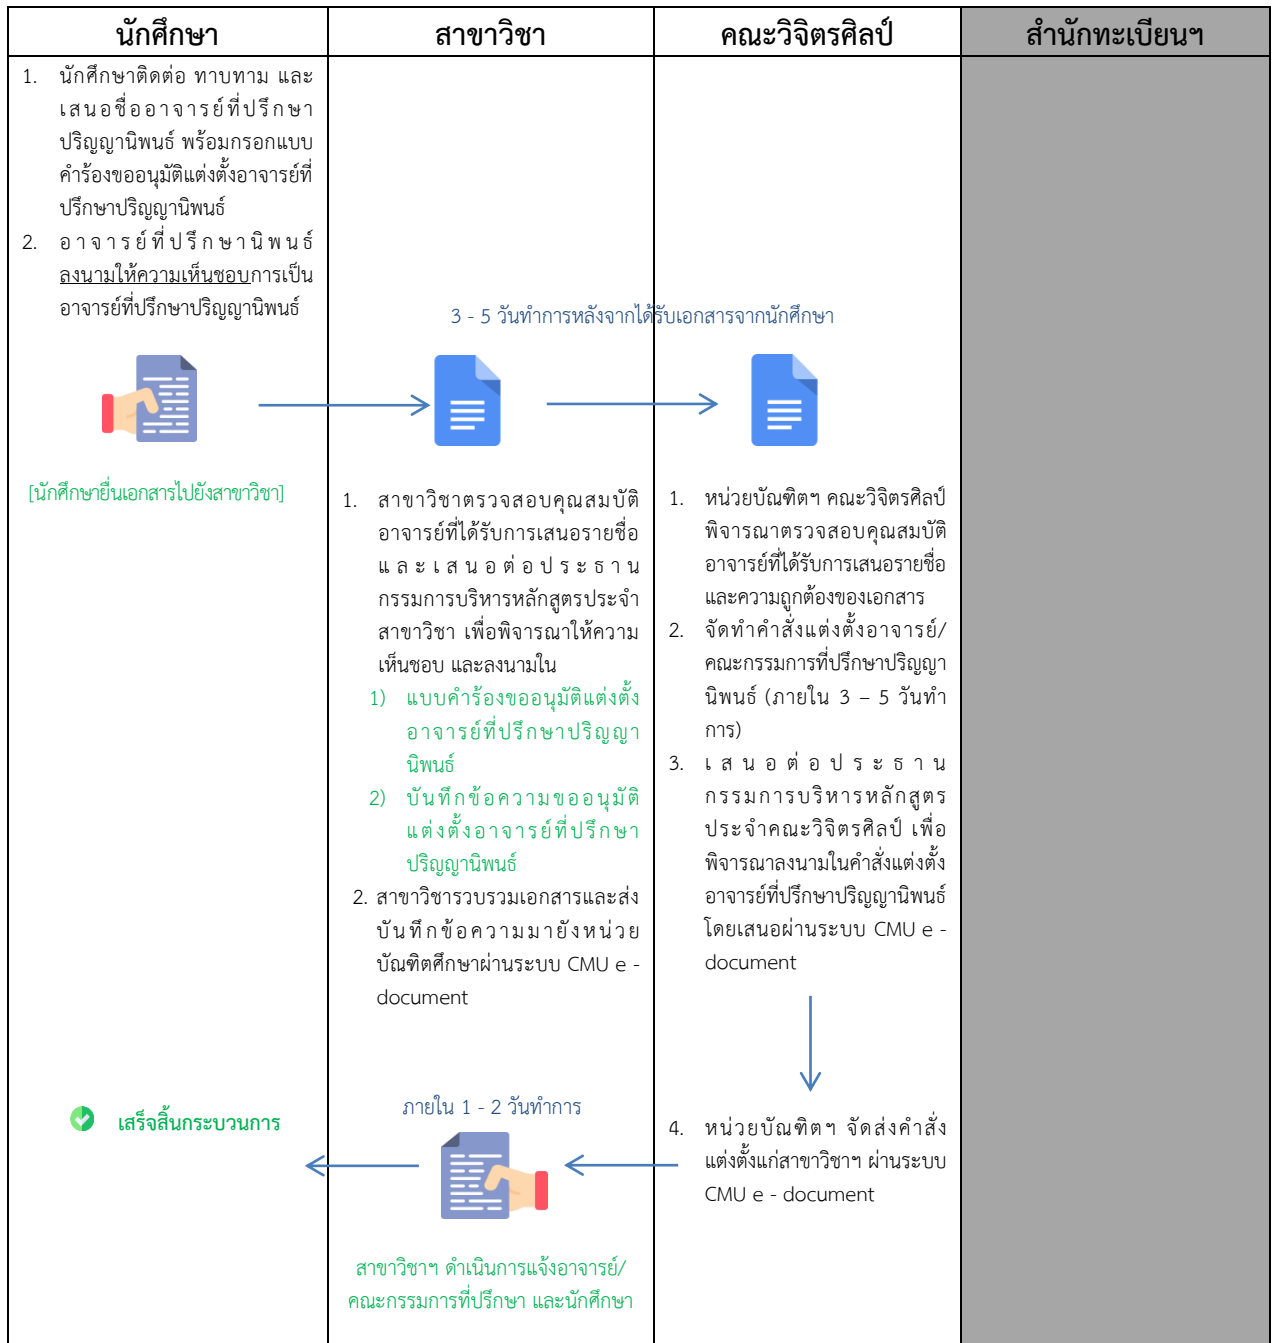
| นักศึกษา | สาขาวิชา | คณะวิจิตรศิลป์ | สำนักทะเบียนฯ |
|---|---|---|---|

1. นักศึกษาติดต่อ ทาบทาม และเสนอชื่ออาจารย์ที่ปรึกษาปริญญานิพนธ์ พร้อมกรอกแบบคำร้องขออนุมัติแต่งตั้งอาจารย์ที่ปรึกษาปริญญานิพนธ์
2. อาจารย์ที่ปรึกษานิพนธ์ลงนามให้ความเห็นชอบการเป็นอาจารย์ที่ปรึกษาปริญญานิพนธ์

3 - 5 วันทำการหลังจากได้รับเอกสารจากนักศึกษา

[นักศึกษายื่นเอกสารไปยังสาขาวิชา]

1. สาขาวิชาตรวจสอบคุณสมบัติอาจารย์ที่ได้รับการเสนอรายชื่อและเสนอต่อประธานกรรมการบริหารหลักสูตรประจำสาขาวิชา เพื่อพิจารณาให้ความเห็นชอบ และลงนามใน
1) แบบคำร้องขออนุมัติแต่งตั้งอาจารย์ที่ปรึกษาปริญญานิพนธ์
2) บันทึกข้อความขออนุมัติแต่งตั้งอาจารย์ที่ปรึกษาปริญญานิพนธ์
2. สาขาวิชารวบรวมเอกสารและส่งบันทึกข้อความมายังหน่วยบัณฑิตศึกษาผ่านระบบ CMU e - document

1. หน่วยบัณฑิตฯ คณะวิจิตรศิลป์ พิจารณาตรวจสอบคุณสมบัติอาจารย์ที่ได้รับการเสนอรายชื่อและความถูกต้องของเอกสาร
2. จัดทำคำสั่งแต่งตั้งอาจารย์/คณะกรรมการที่ปรึกษาปริญญานิพนธ์ (ภายใน 3 – 5 วันทำการ)
3. เสนอต่อประธานกรรมการบริหารหลักสูตรประจำคณะวิจิตรศิลป์ เพื่อพิจารณาลงนามในคำสั่งแต่งตั้งอาจารย์ที่ปรึกษาปริญญานิพนธ์ โดยเสนอผ่านระบบ CMU e - document

เสร็จสิ้นกระบวนการ

ภายใน 1 - 2 วันทำการ

4. หน่วยบัณฑิตฯ จัดส่งคำสั่งแต่งตั้งแก่สาขาวิชาฯ ผ่านระบบ CMU e - document

สาขาวิชาฯ ดำเนินการแจ้งอาจารย์/คณะกรรมการที่ปรึกษา และนักศึกษา